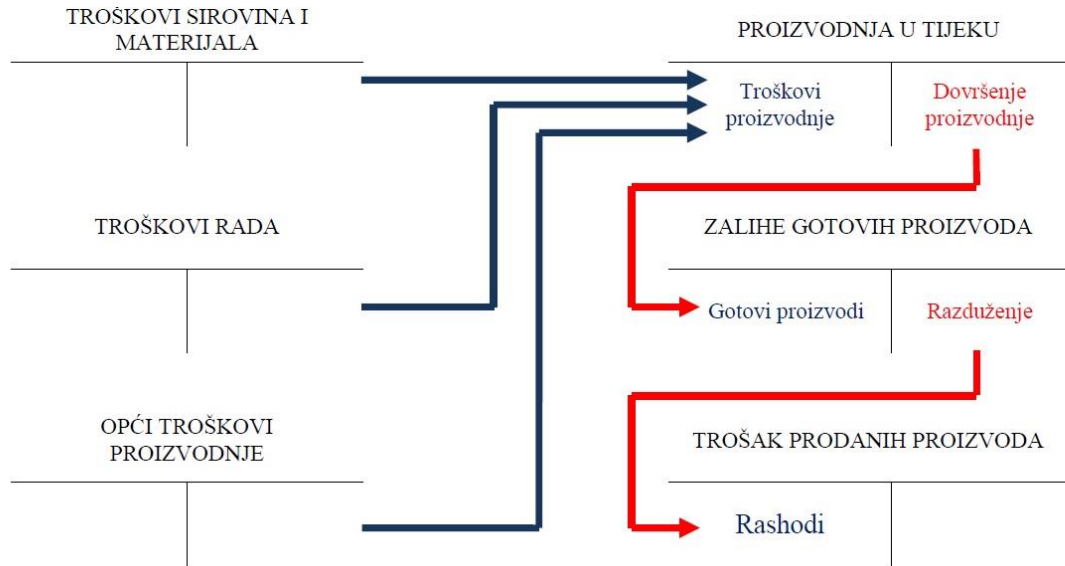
TROŠKOVI SIROVINA I MATERIJALA

TROŠKOVI RADA

OPĆI TROŠKOVI PROIZVODNJE

PROIZVODNJA U TIJEKU

Troškovi proizvodnje

Dovršenje proizvodnje

ZALIHE GOTOVIH PROIZVODA

Gotovi proizvodi

Razduženje

TROŠAK PRODANIH PROIZVODA

Rashodi